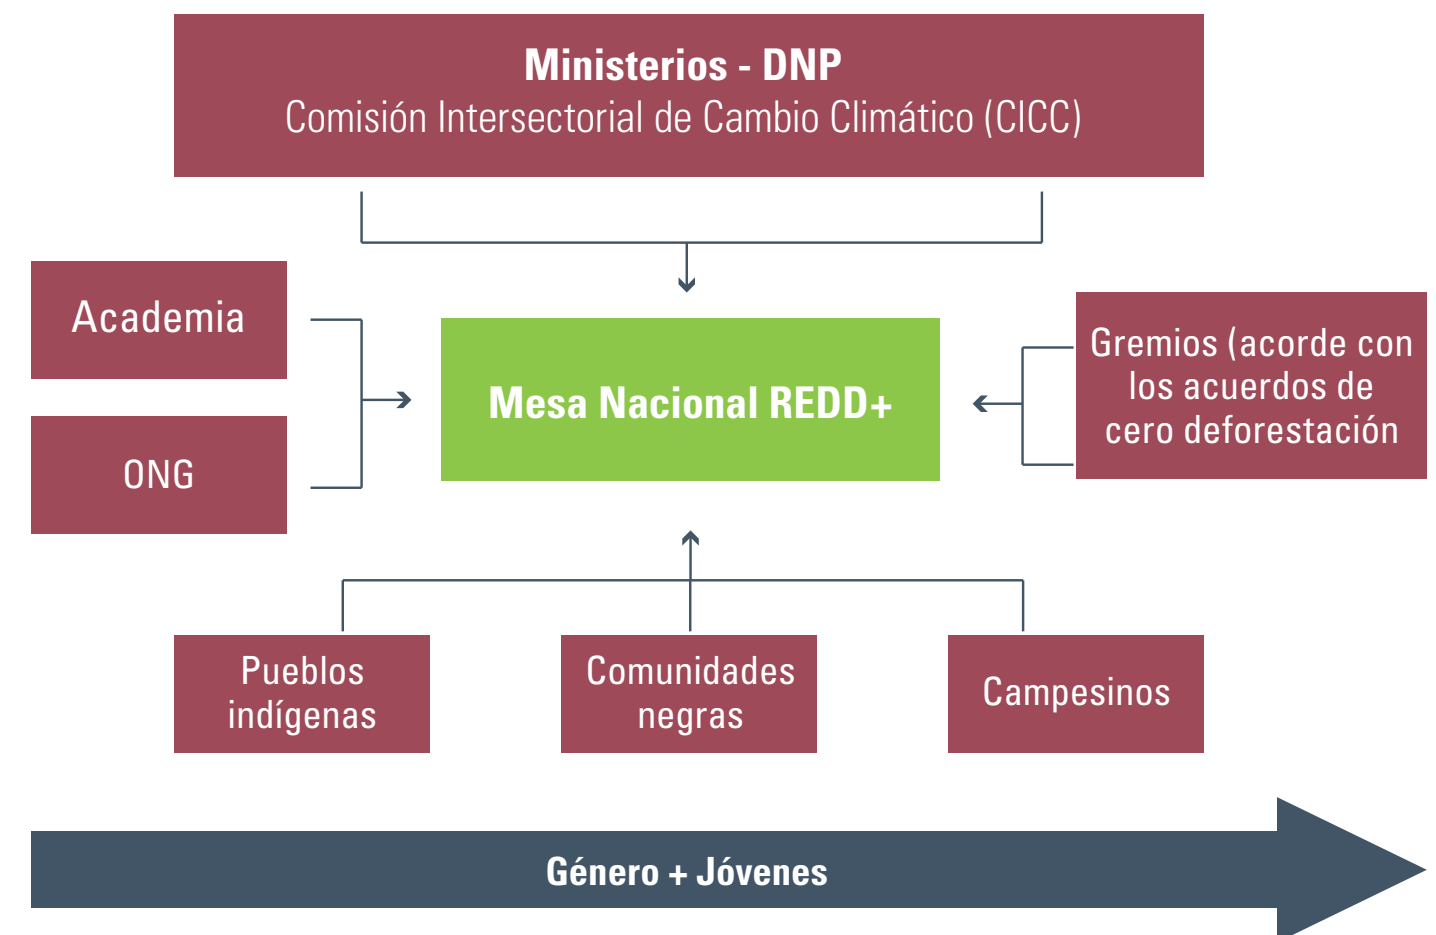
Ministerios - DNP
Comisión Intersectorial de Cambio Climático (CICC)

Academia

ONG

Mesa Nacional REDD+

Gremios (acorde con los acuerdos de cero deforestación

Pueblos indígenas

Comunidades negras

Campesinos

Género + Jóvenes